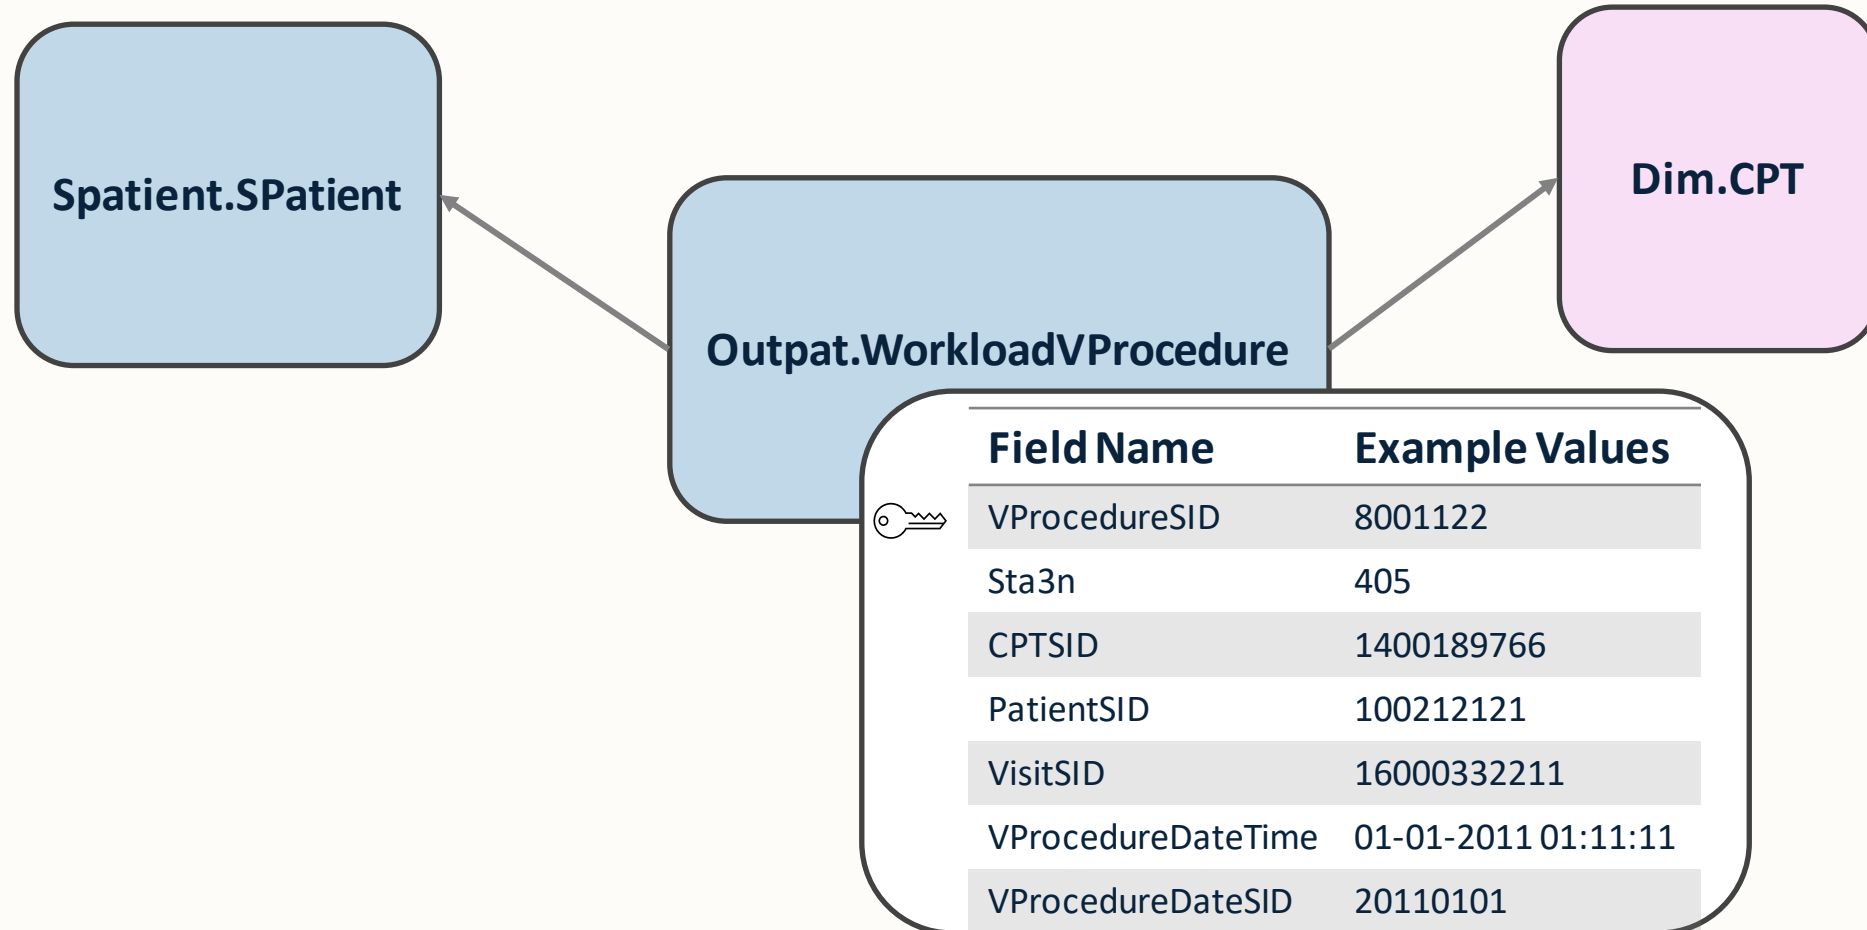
Spatient.SPatient

Outpat.WorkloadVProcedure

Dim.CPT

| Field Name | Example Values |
|---|---|
| VProcedureSID | 8001122 |
| Sta3n | 405 |
| CPTSID | 1400189766 |
| PatientSID | 100212121 |
| VisitSID | 16000332211 |
| VProcedureDateTime | 01-01-2011 01:11:11 |
| VProcedureDateSID | 20110101 |